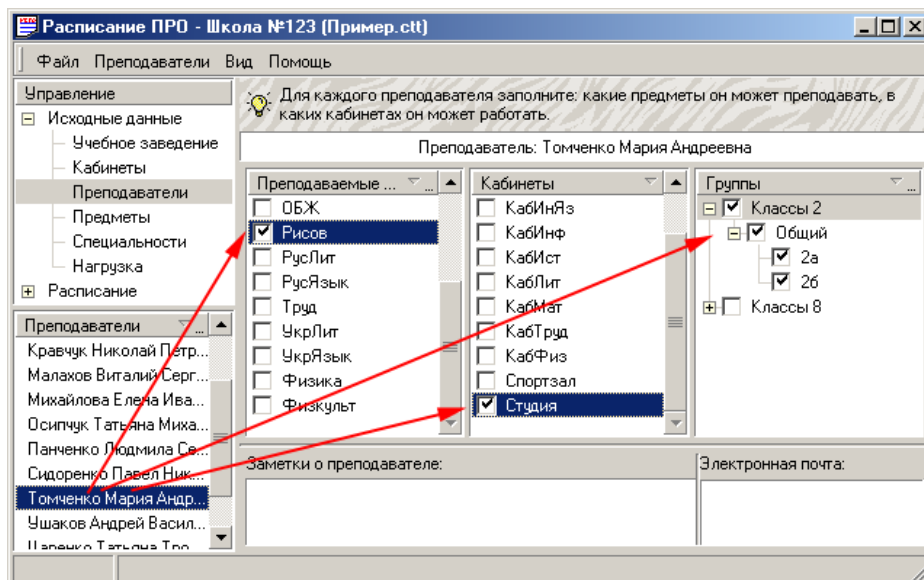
Расписание ПРО - Школа №123 (Пример.ctt)

Файл Преподаватели Вид Помощь

Управление
Исходные данные
Учебное заведение
Кабинеты
Преподаватели
Предметы
Специальности
Нагрузка
Расписание

Для каждого преподавателя заполните: какие предметы он может преподавать, в каких кабинетах он может работать.

Преподаватель: Томченко Мария Андреевна

Преподаваемые ...
ОБЖ
Рисов
РусЛит
РусЯзык
Труд
УкрЛит
УкрЯзык
Физика
Физкульт

Кабинеты
КабИнЯз
КабИнф
КабИст
КабЛит
КабМат
КабТруд
КабФиз
Спортзал
Студия

Группы
Классы 2
Общий
2а
2б
Классы 8

Преподаватели
Кравчук Николай Петр...
Малахов Виталий Серг...
Михайлова Елена Ива...
Осипчук Татьяна Миха...
Панченко Людмила Се...
Сидоренко Павел Ник...
Томченко Мария Андр...
Ушаков Андрей Васил...
Царенко Татьяна Тро...

Заметки о преподавателе:

Электронная почта: